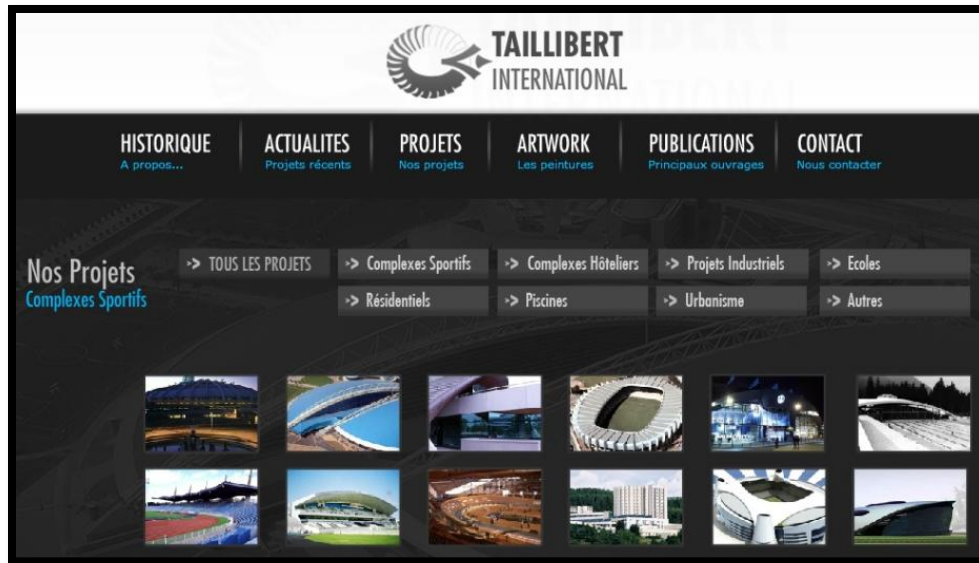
TAILLIBERT
INTERNATIONAL

HISTORIQUE
A propos...

ACTUALITES
Projets récents

PROJETS
Nos projets

ARTWORK
Les peintures

PUBLICATIONS
Principaux ouvrages

CONTACT
Nous contacter

Nos Projets
Complexes Sportifs

-> TOUS LES PROJETS
-> Complexes Sportifs
-> Complexes Hôteliers
-> Projets Industriels
-> Ecoles
-> Résidentiels
-> Piscines
-> Urbanisme
-> Autres